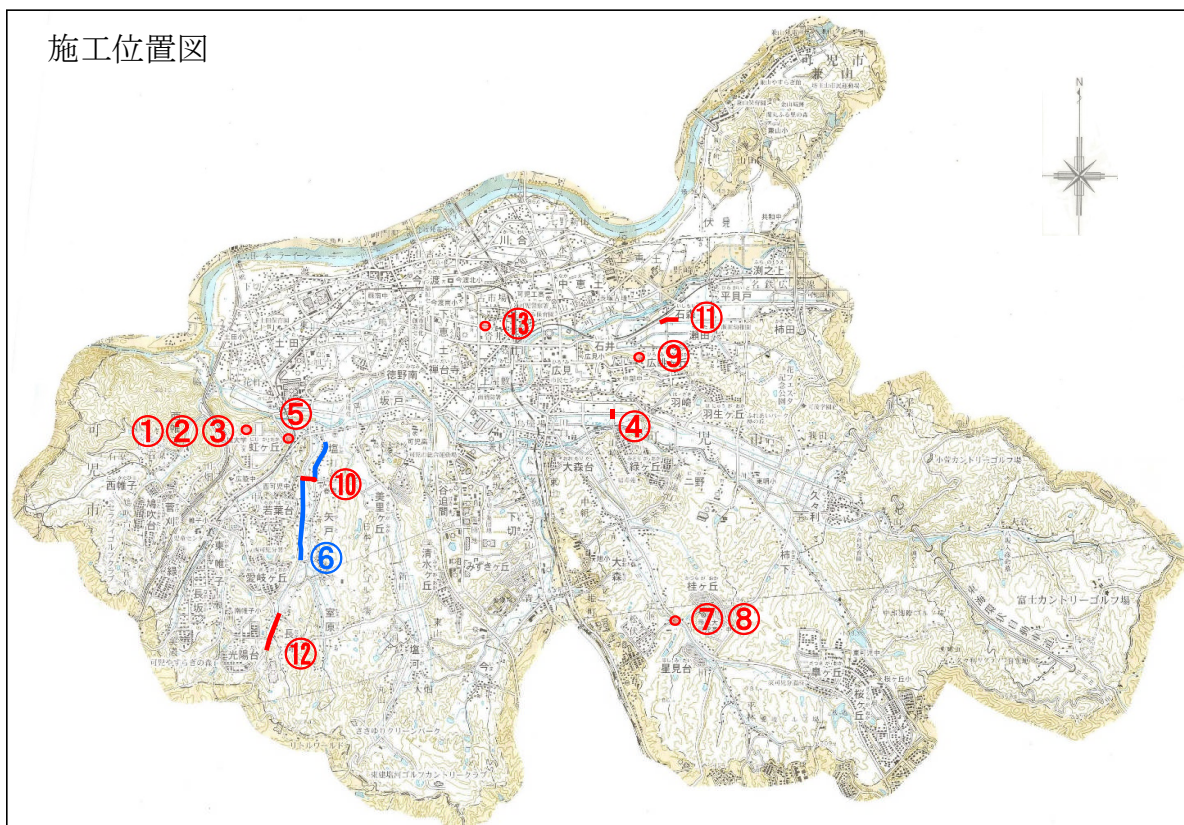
施工位置図

N

可児市

①②③

⑤

④

⑥

⑦⑧

⑨

⑩

⑪

⑫

⑬

川合

中恵土

渡

土田

今渡

徳野南

広見

石井

瀬田

平貝戸

柿田

羽生ケ丘

二野

久々利

坂戸

虹ケ丘

西帷子

若葉台

矢戸

愛岐ケ丘

長坂

光陽台

大森台

緑ケ丘

桂ケ丘

みずき丘

清水ケ丘

星見台

桜ケ丘

皐ケ丘

大森

姫ケ丘

塩

下切

今

東山

大洞

室原

富士カントリーゴルフ場

小萱カントリーゴルフ場

さきたクリーンパーク

東建塩河ゴルフカントリークラブ

兼山